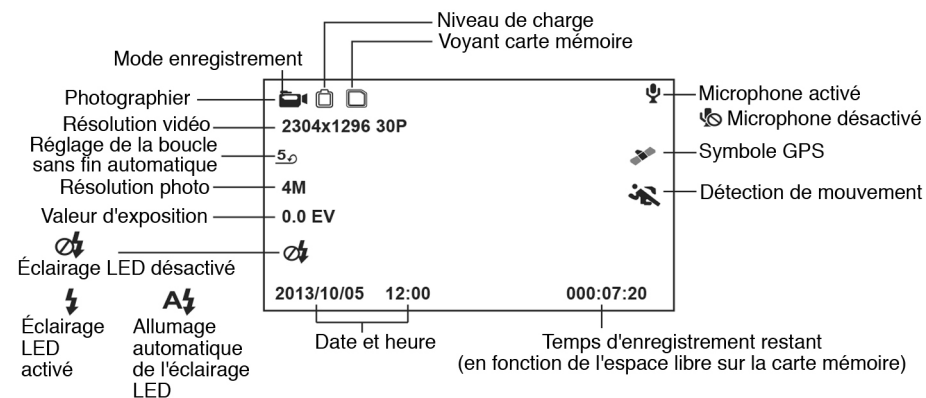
Niveau de charge
Voyant carte mémoire
Mode enregistrement
Photographier
Microphone activé
Microphone désactivé
Résolution vidéo
2304x1296 30P
Réglage de la boucle sans fin automatique
5
Symbole GPS
Résolution photo
4M
Détection de mouvement
Valeur d'exposition
0.0 EV
Éclairage LED désactivé
2013/10/05 12:00
000:07:20
Éclairage LED activé
Allumage automatique de l'éclairage LED
Date et heure
Temps d'enregistrement restant (en fonction de l'espace libre sur la carte mémoire)